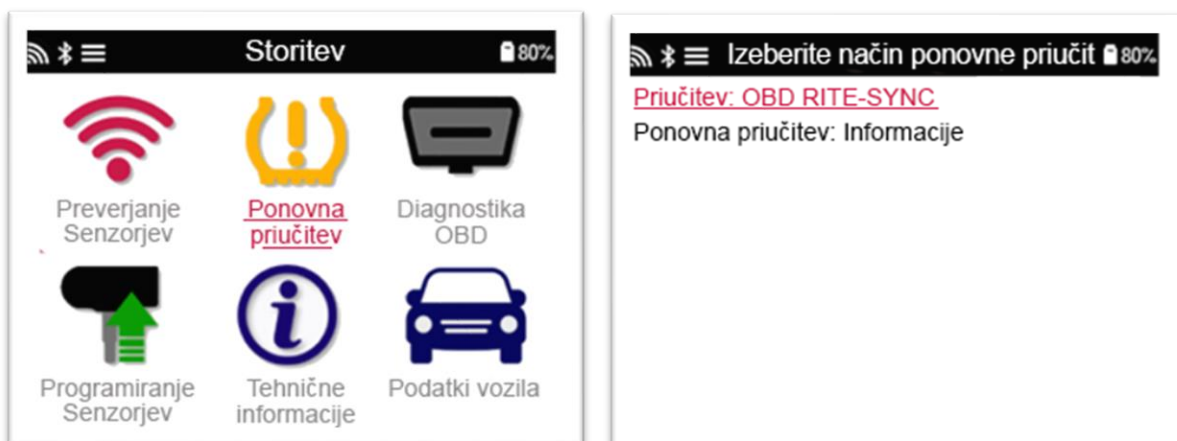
Storitev 80%

Preverjanje Senzorjev

Ponovna priučitev

Diagnostika OBD

Programiranje Senzorjev

Tehnične informacije

Podatki vozila

Izeberite način ponovne priučit 80%

Priučitev: OBD RITE-SYNC

Ponovna priučitev: Informacije